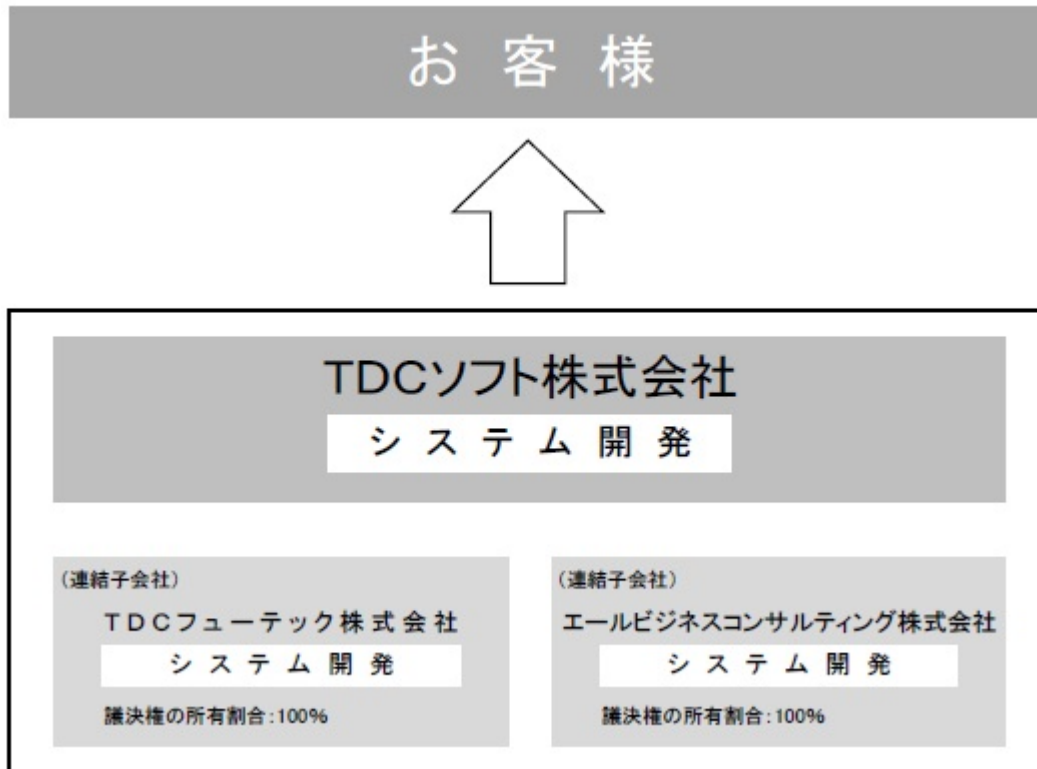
お 客 様

TDCソフト株式会社

システム開発

(連結子会社)

TDCフューテック株式会社

システム開発

議決権の所有割合:100%

(連結子会社)

エールビジネスコンサルティング株式会社

システム開発

議決権の所有割合:100%